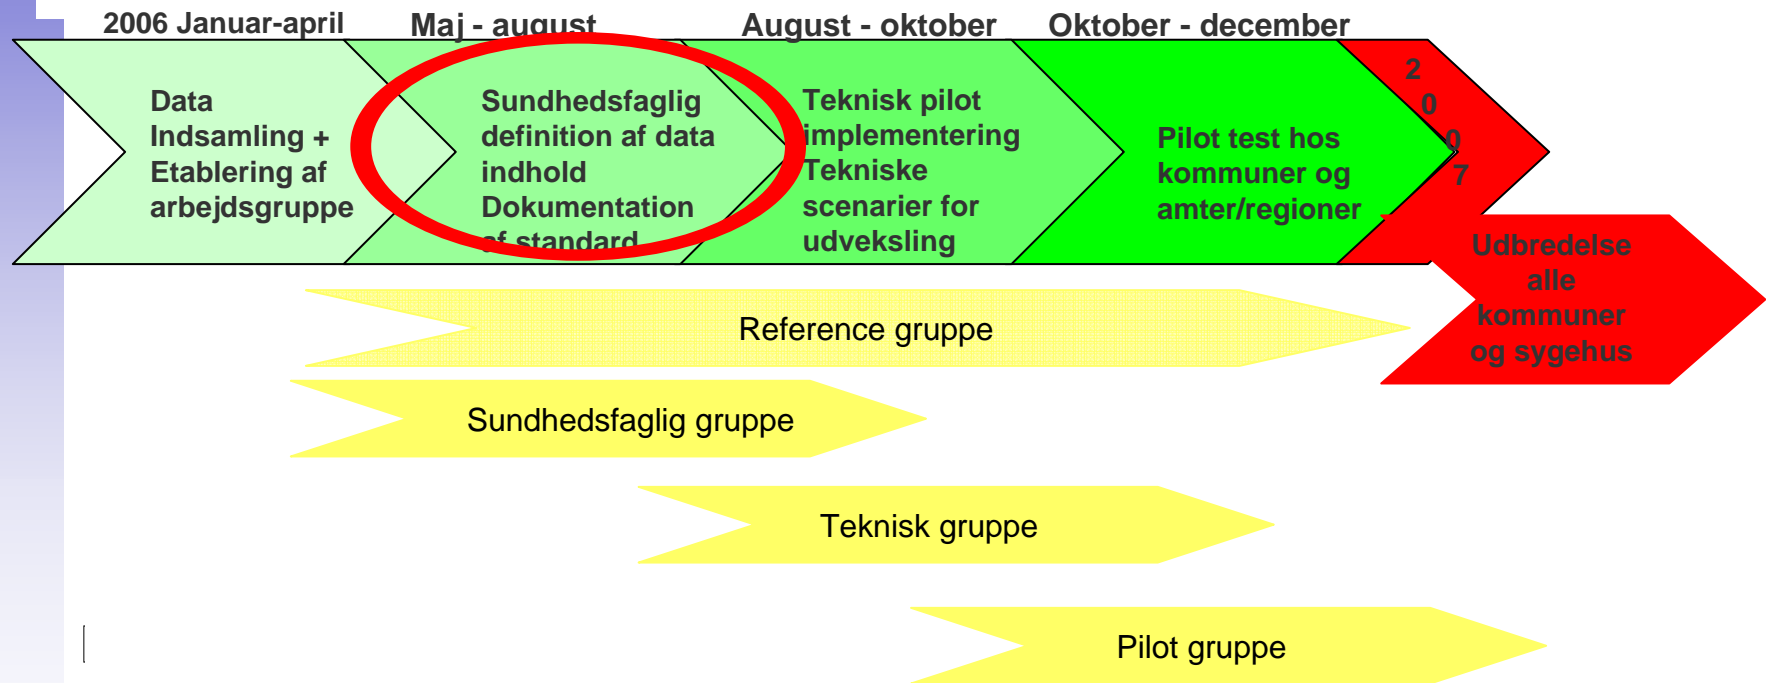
2006 Januar-april

Maj - august

August - oktober

Oktober - december

Data Indsamling + Etablering af arbejdsgruppe

Sundhedsfaglig definition af data indhold Dokumentation af standard

Teknisk pilot implementering Tekniske scenarier for udveksling

Pilot test hos kommuner og amter/regioner

2 0 0 7

Udbredelse alle kommuner og sygehus

Reference gruppe

Sundhedsfaglig gruppe

Teknisk gruppe

Pilot gruppe